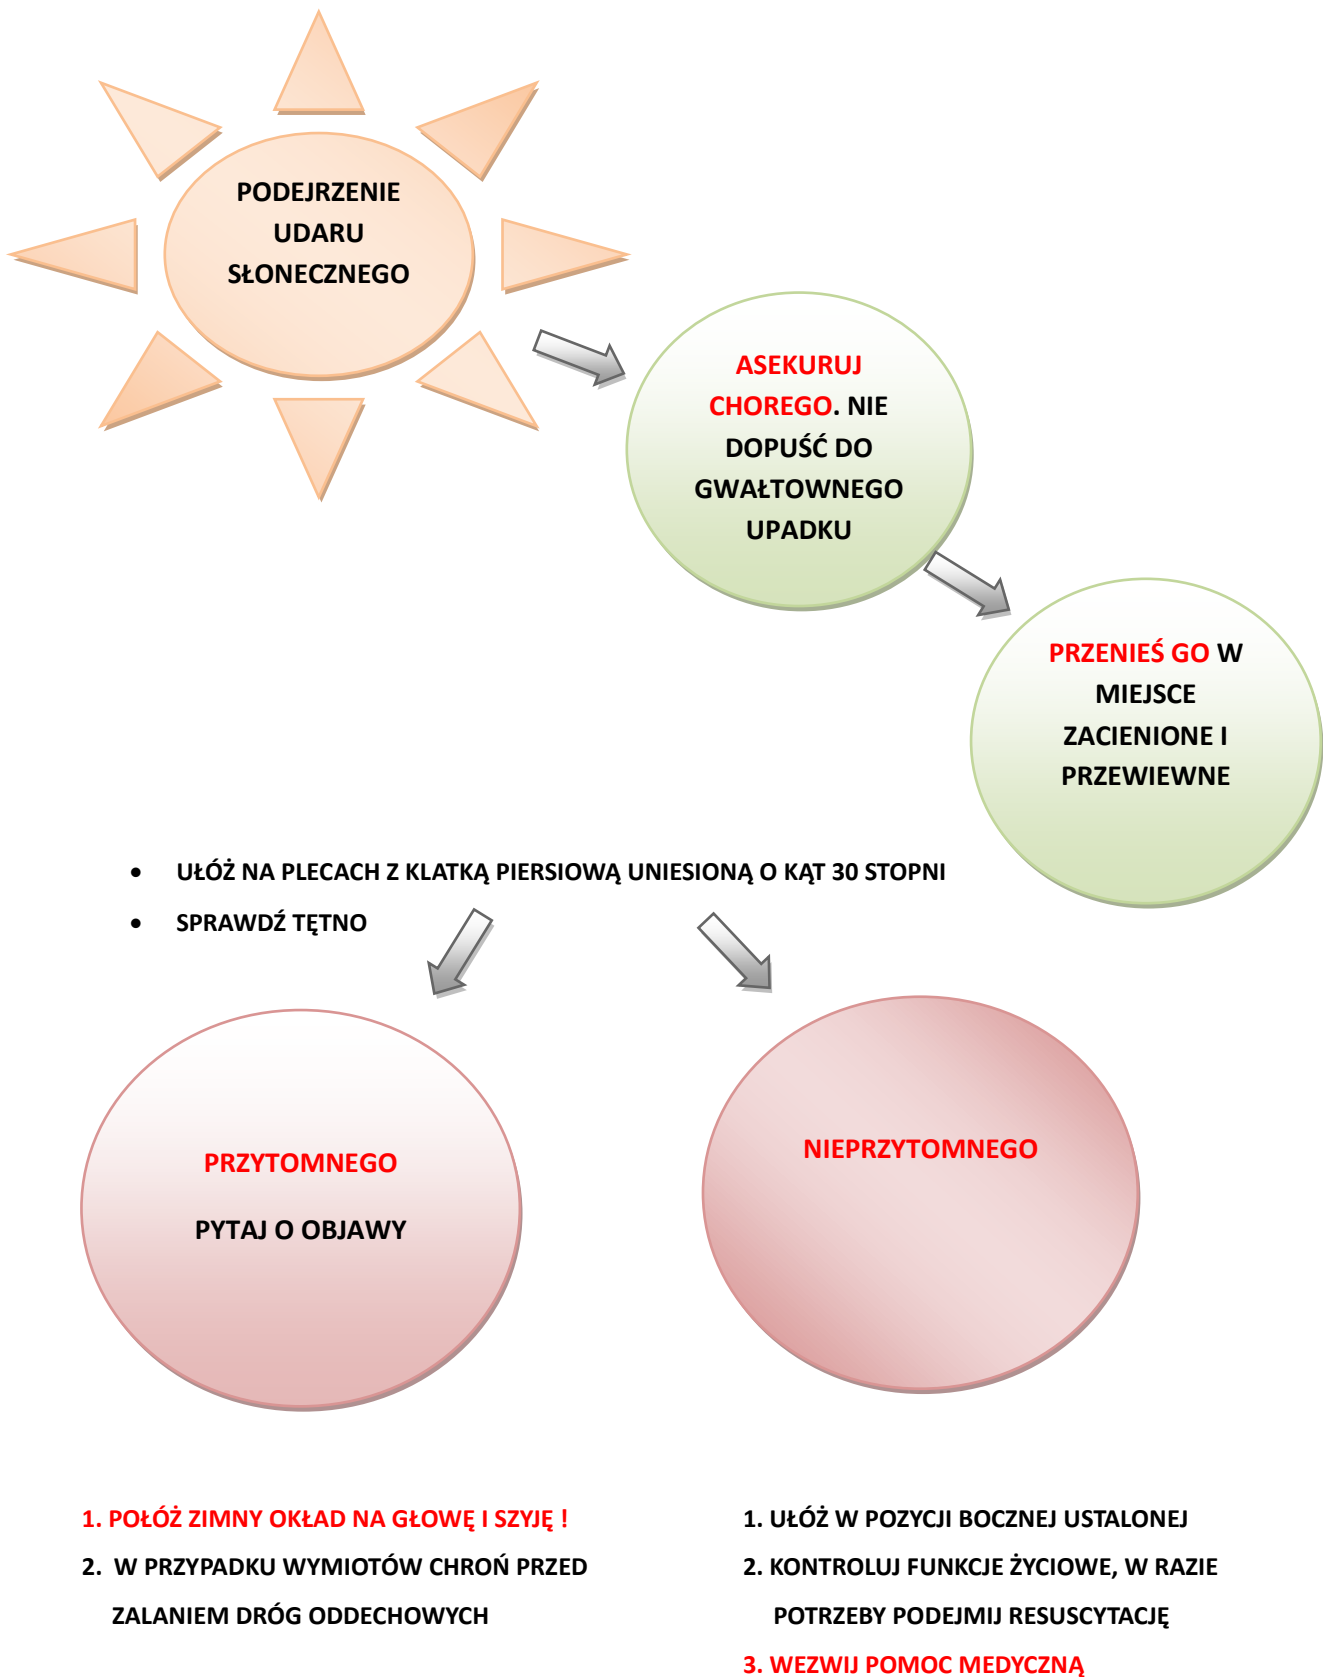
PODEJRZENIE UDARU SŁONECZNEGO

ASEKURUJ CHOREGO. NIE DOPUŚĆ DO GWAŁTOWNEGO UPADKU

PRZENIEŚ GO W MIEJSCE ZACIENIONE I PRZEWIEWNE

- UŁÓŻ NA PLECACH Z KLATKĄ PIERSIOWĄ UNIESIONĄ O KĄT 30 STOPNI
- SPRAWDŹ TĘTNO

PRZYTOMNEGO

PYTAJ O OBJAWY

NIEPRZYTOMNEGO

1. POŁÓŻ ZIMNY OKŁAD NA GŁOWĘ I SZYJĘ !
2. W PRZYPADKU WYMIOTÓW CHROŃ PRZED ZALANIEM DRÓG ODDECHOWYCH

1. UŁÓŻ W POZYCJI BOCZNEJ USTALONEJ
2. KONTROLUJ FUNKCJE ŻYCIOWE, W RAZIE POTRZEBY PODEJMIJ RESUSCYTACJĘ
3. WEZWIJ POMOC MEDYCZNĄ